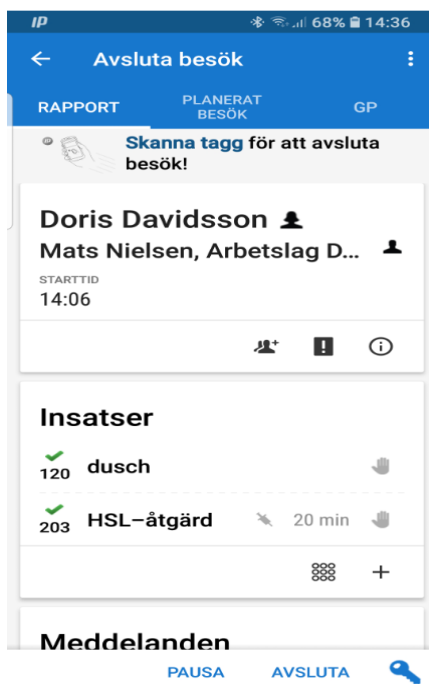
IP 68% 14:36

Avsluta besök

RAPPORT
PLANERAT BESÖK
GP

Skanna tagg för att avsluta besök!

Doris Davidsson
Mats Nielsen, Arbetslag D...
STARTTID
14:06

Insatser
120 dusch
203 HSL–åtgärd 20 min

Meddelanden

PAUSA
AVSLUTA